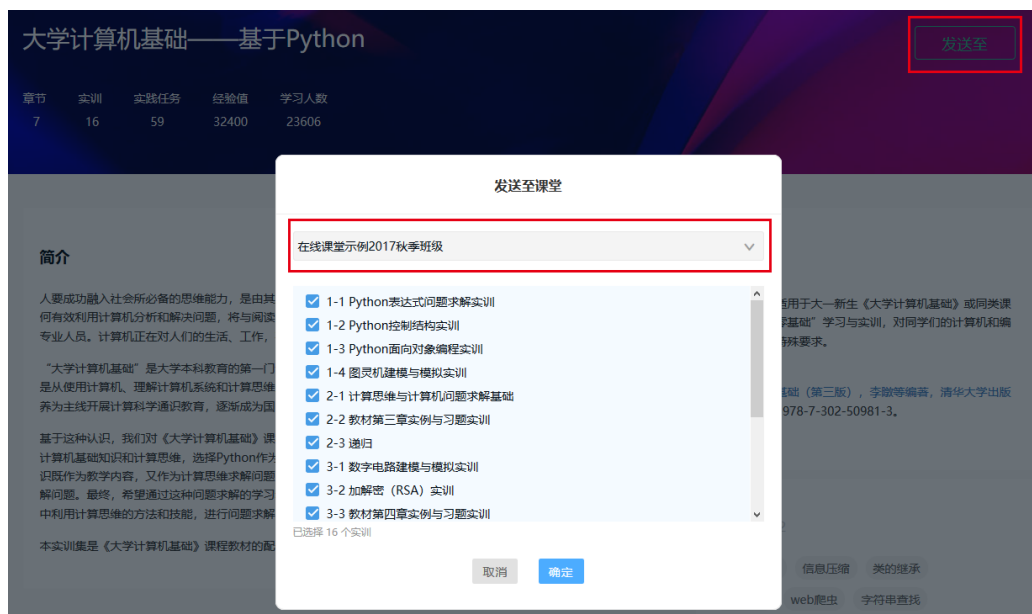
大学计算机基础——基于Python

发送至

| 章节 | 实训 | 实践任务 | 经验值 | 学习人数 |
|---|---|---|---|---|
| 7 | 16 | 59 | 32400 | 23606 |

简介

人要成功融入社会所必备的思维能力，是由其何有效利用计算机分析和解决问题，将与阅读专业人员。计算机正在对人们的生活、工作，

“大学计算机基础”是大学本科教育的第一门是从使用计算机、理解计算机系统和计算思维养为主线开展计算机通识教育，逐渐成为国

基于这种认识，我们对《大学计算机基础》课计算机基础知识和计算思维，选择Python作为识既作为教学内容，又作为计算思维求解问题解问题。最终，希望通过这种问题求解的学习中利用计算思维的方法和技能，进行问题求解

本实训集是《大学计算机基础》课程教材的配

适用于大一新生《大学计算机基础》或同类课程基础”学习与实训，对同学们的计算机和编殊要求。

基础（第三版），李暾等编著，清华大学出版978-7-302-50981-3。

信息压缩 类的继承 web爬虫 字符串查找

发送至课堂

在线课堂示例2017秋季班级

1-1 Python表达式问题求解实训
1-2 Python控制结构实训
1-3 Python面向对象编程实训
1-4 图灵机建模与模拟实训
2-1 计算思维与计算机问题求解基础
2-2 教材第三章实例与习题实训
2-3 递归
3-1 数字电路建模与模拟实训
3-2 加解密（RSA）实训
3-3 教材第四章实例与习题实训

已选择 16 个实训

取消 确定